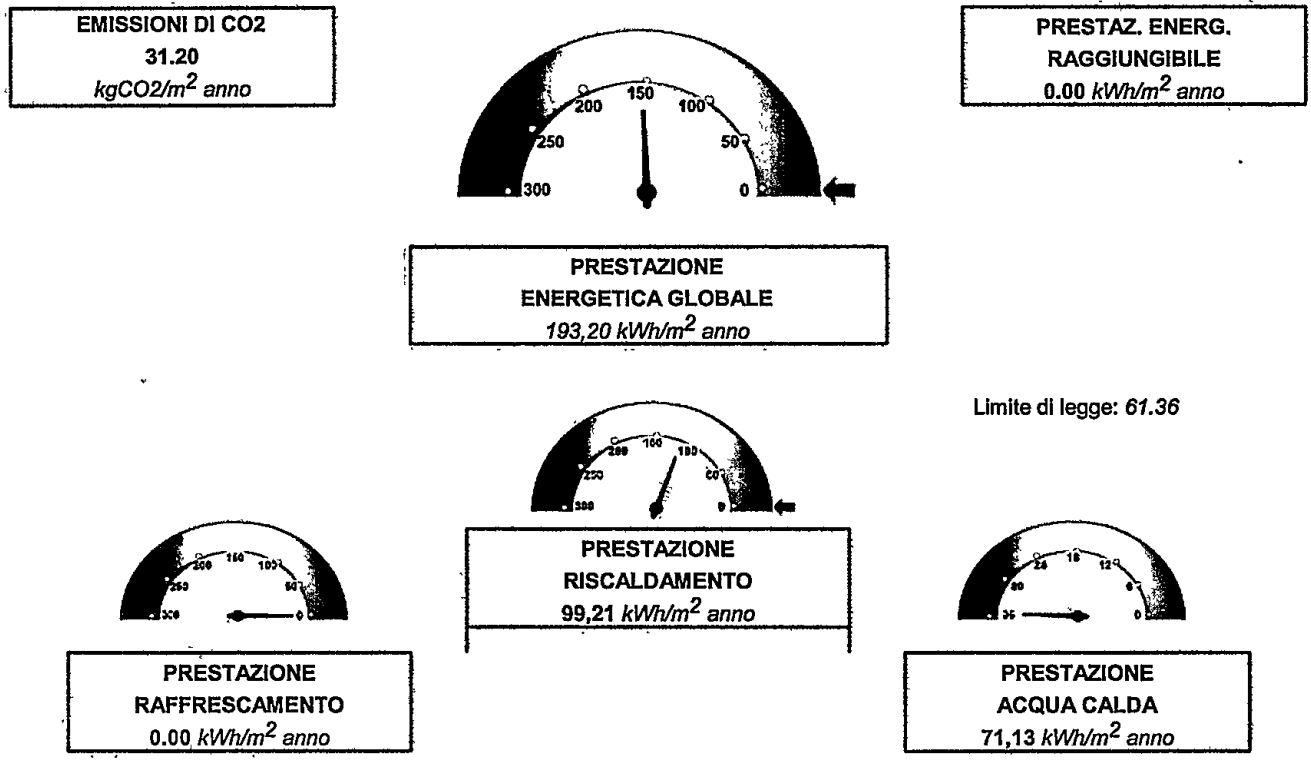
EMISSIONI DI CO2
31.20
$kgCO2/m^2$ anno

PRESTAZ. ENERG.
RAGGIUNGIBILE
0.00 $kWh/m^2$ anno

300 250 200 150 100 50 0

PRESTAZIONE
ENERGETICA GLOBALE
193,20 $kWh/m^2$ anno

Limite di legge: 61.36

300 250 200 150 100 50 0

PRESTAZIONE
RISCALDAMENTO
99,21 $kWh/m^2$ anno

300 250 200 150 100 50 0

PRESTAZIONE
RAFFRESCAMENTO
0.00 $kWh/m^2$ anno

36 30 24 18 12 6 0

PRESTAZIONE
ACQUA CALDA
71,13 $kWh/m^2$ anno